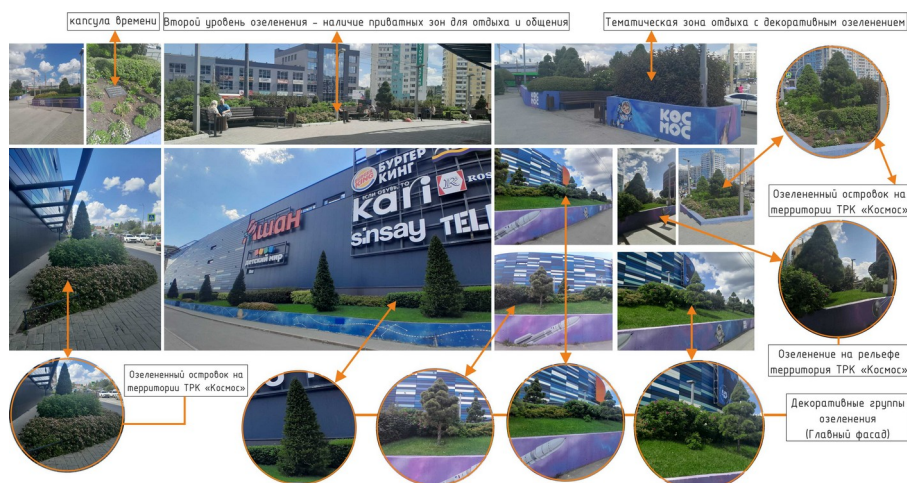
капсула времени

Второй уровень озеленения – наличие приватных зон для отдыха и общения

Тематическая зона отдыха с декоративным озеленением

КОС МОС

КОС МОС

БУРГЕР КИНГ

ашан

kari

sinsay TEL

Озелененный островок на территории ТРК «Космос»

Озеленение на рельефе территории ТРК «Космос»

Озелененный островок на территории ТРК «Космос»

Декоративные группы озеленения (Главный фасад)